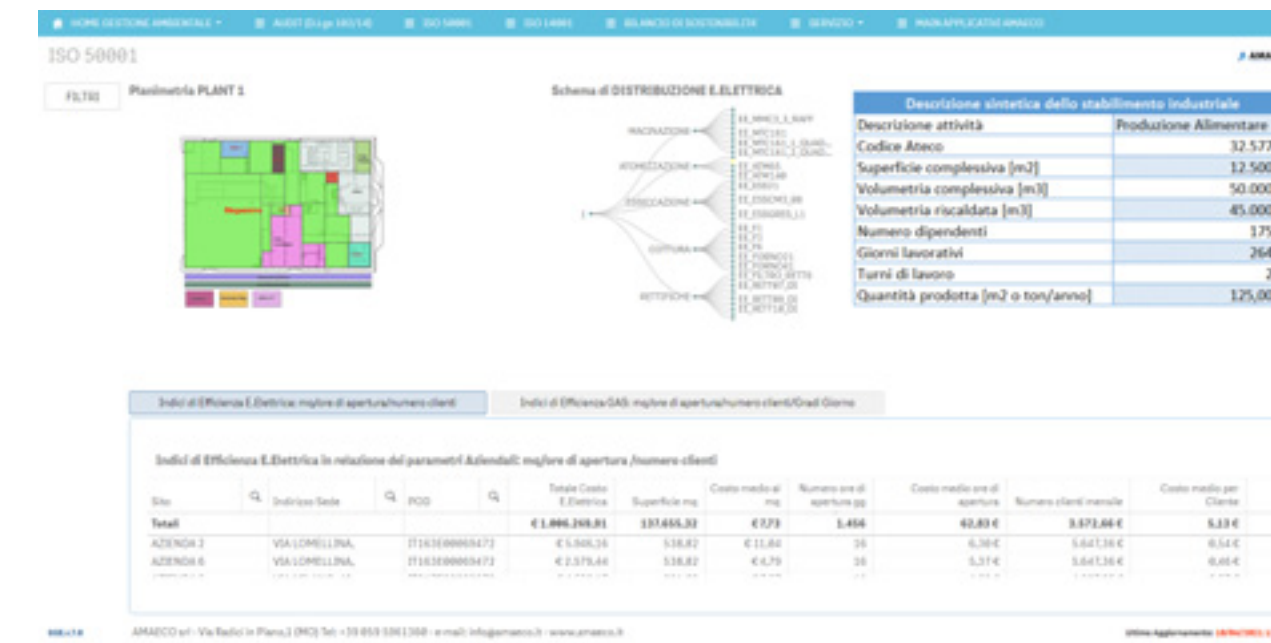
HOME GESTIONE AMBIENTALE ▾   AUDIT (D.Lgs 102/14)   ISO 50001   ISO 14001   BILANCIO DI SOSTENIBILITÀ   SERVIZIO ▾   MAIN APPLICATIVI AMAECO

ISO 50001

FILTRI

Planimetria PLANT 1

Magazzino

Schema di DISTRIBUZIONE E.ELETTRICA

MACINAZIONE
ATOMIZZAZIONE
ESSICCAZIONE
COTTURA
RETTIFICHE

Descrizione sintetica dello stabilimento industriale

| Descrizione attività | Produzione Alimentare |
|---|---|
| Codice Ateco | 32.57 |
| Superficie complessiva [m2] | 12.500 |
| Volumetria complessiva [m3] | 50.000 |
| Volumetria riscaldata [m3] | 45.000 |
| Numero dipendenti | 175 |
| Giorni lavorativi | 264 |
| Turni di lavoro | 2 |
| Quantità prodotta [m2 o ton/anno] | 125,00 |

Indici di Efficienza E.Elettrica: mq/ore di apertura/numero clienti

Indici di Efficienza GAS: mq/ore di apertura/numero clienti/Gradi Giorno

Indici di Efficienza E.Elettrica in relazione dei parametri Aziendali: mq/ore di apertura /numero clienti

| Sito | Indirizzo Sede | POD | Totale Costo E.Elettrica | Superficie mq | Costo medio al mq | Numero ore di apertura gg | Costo medio ore di apertura | Numero clienti mensile | Costo medio per Cliente |
|---|---|---|---|---|---|---|---|---|---|
| Totali | | | € 1.006.269,81 | 137.655,32 | €7,73 | 1.456 | 62,83 € | 3.572,66 € | 5,13 € |
| AZIENDA 3 | VIA LOMELLINA, | IT163E00065472 | € 5.505,16 | 538,82 | € 11,84 | 16 | 6,38 € | 5.647,36 € | 0,54 € |
| AZIENDA 6 | VIA LOMELLINA, | IT163E00065472 | € 2.578,44 | 538,82 | € 4,79 | 16 | 5,37 € | 5.647,36 € | 0,46 € |

AMAECO srl - Via Radici in Piano,1 (MO) Tel: +39 059 5061308 - e-mail: info@amaeco.it - www.amaeco.it

Ultimo Aggiornamento: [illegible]